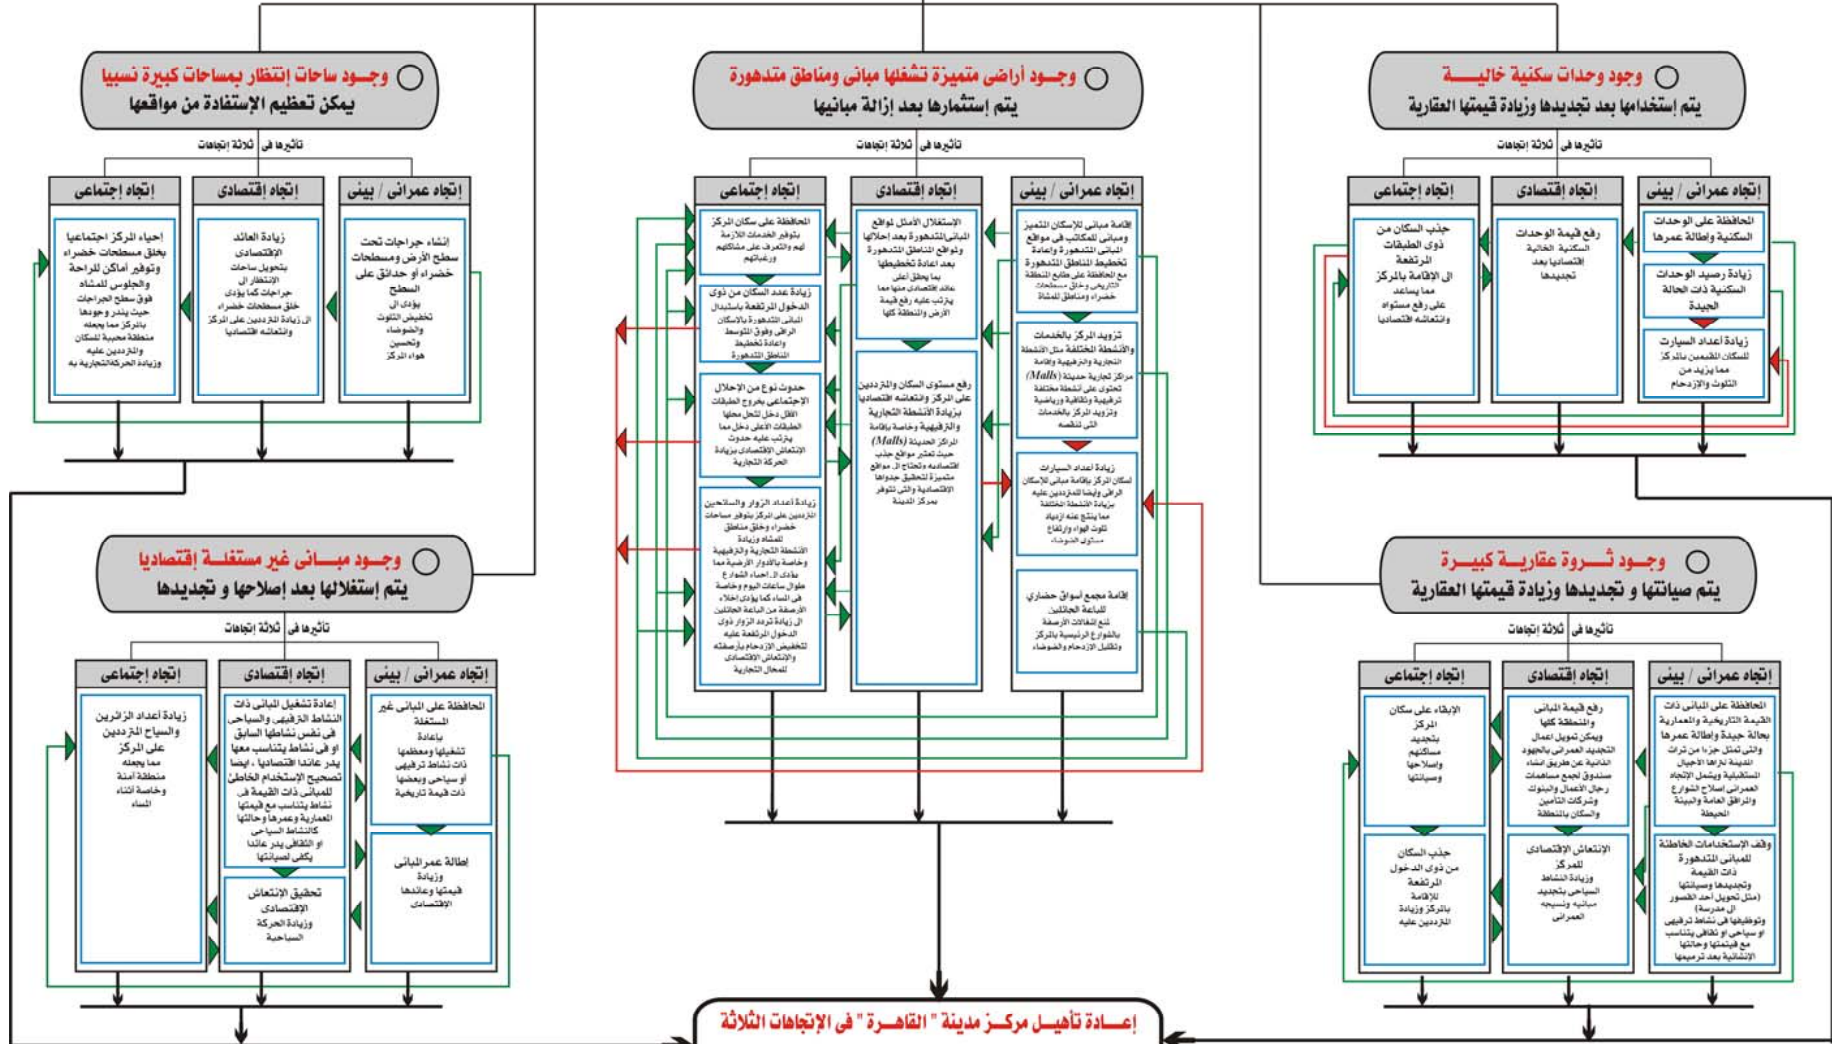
وجود ساحات إنتظار بمساحات كبيرة نسبيا
يمكن تعظيم الإستفادة من مواقعها

تأثيرها فى ثلاثة إتجاهات

| إتجاه إجتماعى | إتجاه إقتصادى | إتجاه عمرانى / بيئى |
|---|---|---|
| إحياء المركز اجتماعيا بخلق مسطحات خضراء وتوفير أماكن للراحة والجلوس للمشاة فوق سطح الجراجات حيث يتنزه جوها بالمركز مما يجعله منطقة محببة للسكان والمترددين عليه وزيادة الحركة التجارية به | زيادة العائد الإقتصادى بتحويل ساحات الإنتظار الى جراجات كما يؤدى خلق مسطحات خضراء الى زيادة المترددين على المركز وانتعاشه اقتصاديا | إنشاء جراجات تحت سطح الأرض ومسطحات خضراء أو حدائق على السطح يؤدى الى تخفيض التلوث والضوضاء وتحسين هواء المركز |

وجود أراضى متميزة تشغلها مبانى ومناطق متدهورة
يتم إستثمارها بعد إزالة مبانيها

تأثيرها فى ثلاثة إتجاهات

| إتجاه إجتماعى | إتجاه إقتصادى | إتجاه عمرانى / بيئى |
|---|---|---|
| المحافظة على سكان المركز بتوفير الخدمات اللازمة لهم والتعرف على مشاكلهم ورغباتهم | الإستغلال الأمثل لمواقع المبانى المتدهورة بعد إحلالها ومواقع المناطق المتدهورة بعد اعادة تخطيطها بما يحقق اعلى عائد إقتصادى منها مما يترتب عليه رفع قيمة الأرض والمنطقة كلها | إقامة مبانى للإسكان المتميز ومبانى للمكاتب فى مواقع المبانى المتدهورة وإعادة تخطيط المناطق المتدهورة مع المحافظة على طابع المنطقة التاريخى وخلق مسطحات خضراء ومناطق للمشاة |
| زيادة عدد السكان من ذوى الدخول المرتفعة باستبدال المبانى المتدهورة بالإسكان الراقى وفوق المتوسط واعادة تخطيط المناطق المتدهورة | رفع مستوى السكان والمترددين على المركز وانتعاشه اقتصاديا بزيادة الأنشطة التجارية والترفيهية وخاصة باقامة المراكز الحديثة (Malls) حيث تعتبر مواقع جذب اقتصاديه وتحتاج الى مواقع متميزة لتحقيق جدواها الاقتصادية والتى تتوفر بمركز المدينة | تزويد المركز بالخدمات والأنشطة المختلفة مثل الأنشطة التجارية والترفيهية واقامة مراكز تجارية حديثة (Malls) تحتوى على أنشطة مختلفة ترفيهية وثقافية ورياضية وتزويد المركز بالخدمات التى تنقصه |
| حدوث نوع من الاحلال الإجتماعى بخروج الطبقات الأقل دخل لتحل محلها الطبقات الأعلى دخل مما يترتب عليه حدوث الإنتعاش الإقتصادى بزيادة الحركة التجارية | | زيادة أعداد السيارات لسكان المركز باقامة مبانى للإسكان الراقى وأيضا للمترددين عليه بزيادة الأنشطة المختلفة مما ينتج عنه ازدياد تلوث الهواء وارتفاع مستوى الضوضاء |
| زيادة أعداد الزوار والسائحين المترددين على المركز بتوفير ساحات خضراء وخلق مناطق للمشاة وزيادة الأنشطة التجارية والترفيهية وخاصة بالأدوار الأرضية مما يؤدى الى احياء الشوارع طوال ساعات اليوم وخاصة فى المساء كما يؤدى اخلاء الأرصفة من الباعة الجائلين الى زيادة تردد الزوار ذوى الدخول المرتفعة عليه للتخفيض الإزدحام بأرصفته والإنتعاش الاقتصادى للمحال التجارية | | إقامة مجمع أسواق حضارى للباعة الجائلين لمنع إنشغالات الأرصفة بالشوارع الرئيسية بالمركز وتقليل الإزدحام والضوضاء |

وجود وحدات سكنية خالية
يتم إستخدامها بعد تجديدها وزيادة قيمتها العقارية

تأثيرها فى ثلاثة إتجاهات

| إتجاه إجتماعى | إتجاه إقتصادى | إتجاه عمرانى / بيئى |
|---|---|---|
| جذب السكان من ذوى الطبقات المرتفعة الى الإقامة بالمركز مما يساعد على رفع مستواه وانتعاشه اقتصاديا | رفع قيمة الوحدات السكنية الخالية إقتصاديا بعد تجديدها | المحافظة على الوحدات السكنية وإطالة عمرها |
| | | زيادة رصيد الوحدات السكنية ذات الحالة الجيدة |
| | | زيادة أعداد السيارات للسكان المقيمين بالمركز مما يزيد من التلوث والإزدحام |

وجود مبانى غير مستغلة إقتصاديا
يتم إستغلالها بعد إصلاحها و تجديدها

تأثيرها فى ثلاثة إتجاهات

| إتجاه إجتماعى | إتجاه إقتصادى | إتجاه عمرانى / بيئى |
|---|---|---|
| زيادة أعداد الزائرين والسياح المترددين على المركز مما يجعله منطقة آمنة وخاصة أثناء المساء | إعادة تشغيل المبانى ذات النشاط الترفيهى والسياحى فى نفس نشاطها السابق او فى نشاط يتناسب معها يدر عائدا اقتصاديا، ايضا تصحيح الإستخدام الخاطئ للمبانى ذات القيمة فى نشاط يتناسب مع قيمتها المعمارية وعمرها وحالتها كالنشاط السياحى او الثقافى يدر عائدا يكفى لصيانتها | المحافظة على المبانى غير المستغلة بإعادة تشغيلها ومعظمها ذات نشاط ترفيهى أو سياحى وبعضها ذات قيمة تاريخية |
| | تحقيق الإنتعاش الإقتصادى وزيادة الحركة السياحية | إطالة عمر المبانى وزيادة قيمتها وعائدها الإقتصادى |

وجود ثروة عقارية كبيرة
يتم صيانتها و تجديدها وزيادة قيمتها العقارية

تأثيرها فى ثلاثة إتجاهات

| إتجاه إجتماعى | إتجاه إقتصادى | إتجاه عمرانى / بيئى |
|---|---|---|
| الإبقاء على سكان المركز بتجديد مساكنهم وإصلاحها وصيانتها | رفع قيمة المبانى والمنطقة كلها ويمكن تمويل اعمال التجديد العمرانى بالجهود الذاتية عن طريق انشاء صندوق لجمع مساهمات رجال الأعمال والبنوك وشركات التأمين والسكان بالمنطقة | المحافظة على المبانى ذات القيمة التاريخية والمعمارية بحالة جيدة وإطالة عمرها والتى تمثل جزءا من تراث المدينة لتراها الأجيال المستقبلية ويشمل الإتجاه العمرانى إصلاح الشوارع والمرافق العامة والبيئة المحيطة |
| جذب السكان من ذوى الدخول المرتفعة للإقامة بالمركز وزيادة المترددين عليه | الإنتعاش الإقتصادى للمركز وزيادة النشاط السياحى بتجديد مبانيه ونسيجه العمرانى | وقف الإستخدامات الخاطئة للمبانى المتدهورة ذات القيمة وتجديدها وصيانتها (مثل تحويل احد القصور الى مدرسة) وتوظيفها فى نشاط ترفيهى او سياحى او ثقافى يتناسب مع قيمتها وحالتها الإنشائية بعد ترميمها |

إعادة تأهيل مركز مدينة " القاهرة " فى الإتجاهات الثلاثة